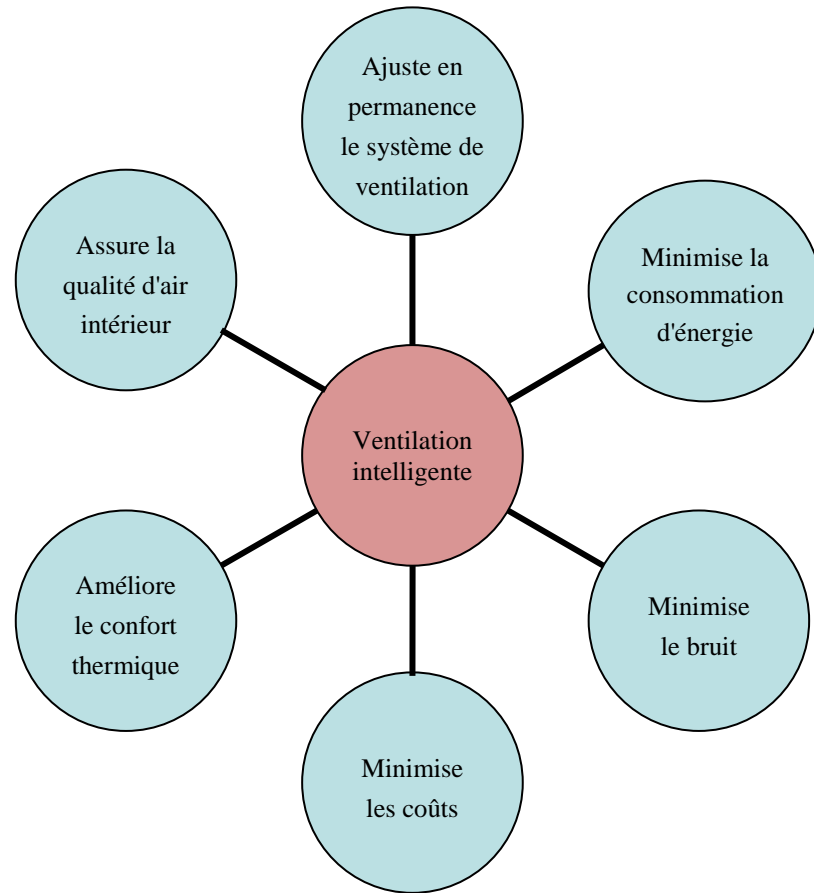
Ajuste en permanence le système de ventilation

Assure la qualité d'air intérieur

Minimise la consommation d'énergie

Ventilation intelligente

Améliore le confort thermique

Minimise le bruit

Minimise les coûts